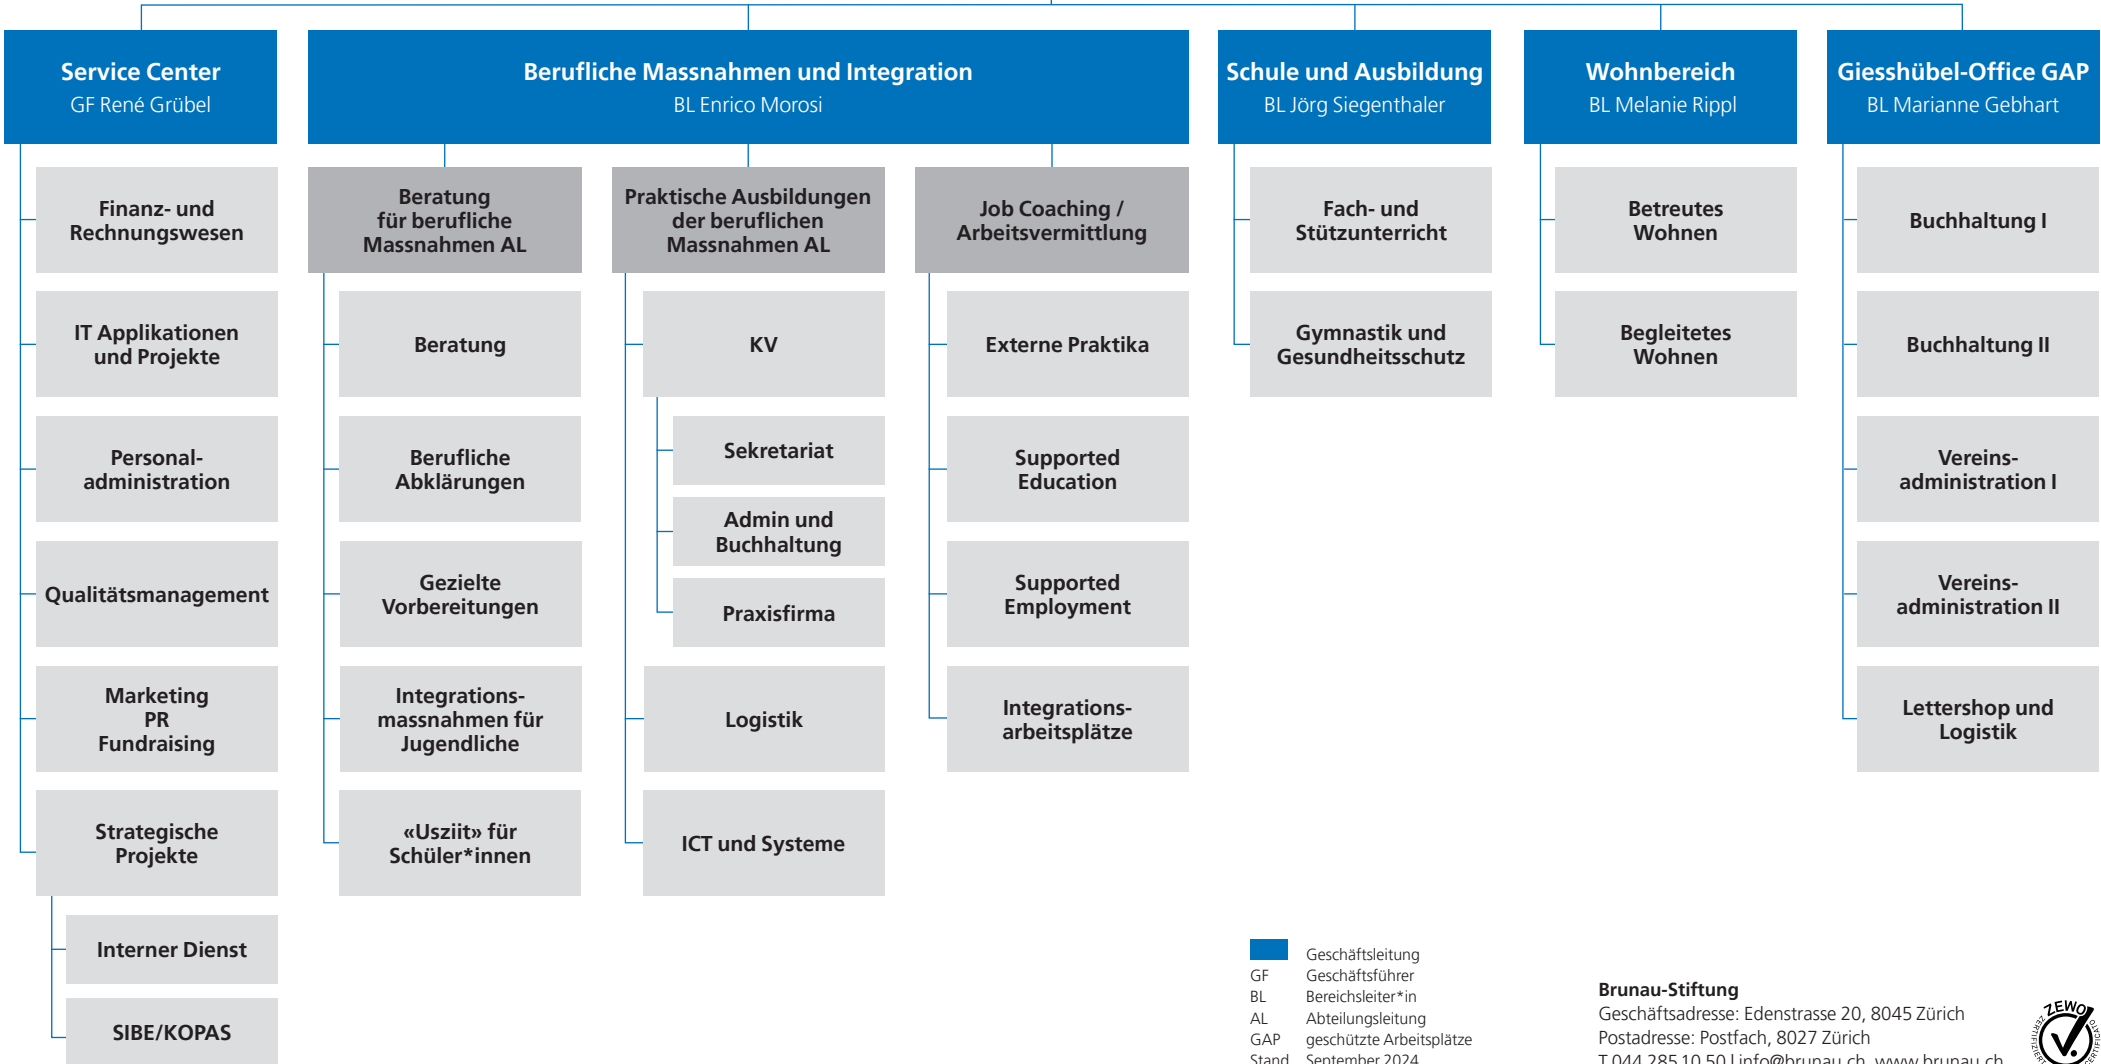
Service Center
GF René Grübel

Berufliche Massnahmen und Integration
BL Enrico Morosi

Schule und Ausbildung
BL Jörg Siegenthaler

Wohnbereich
BL Melanie Rippl

Giesshübel-Office GAP
BL Marianne Gebhart

Finanz- und Rechnungswesen

IT Applikationen und Projekte

Personal-administration

Qualitätsmanagement

Marketing
PR
Fundraising

Strategische Projekte

Interner Dienst

SIBE/KOPAS

Beratung für berufliche Massnahmen AL

Beratung

Berufliche Abklärungen

Gezielte Vorbereitungen

Integrations-massnahmen für Jugendliche

«Usziit» für Schüler*innen

Praktische Ausbildungen der beruflichen Massnahmen AL

KV

Sekretariat

Admin und Buchhaltung

Praxisfirma

Logistik

ICT und Systeme

Job Coaching / Arbeitsvermittlung

Externe Praktika

Supported Education

Supported Employment

Integrations-arbeitsplätze

Fach- und Stützunterricht

Gymnastik und Gesundheitsschutz

Betreutes Wohnen

Begleitetes Wohnen

Buchhaltung I

Buchhaltung II

Vereins-administration I

Vereins-administration II

Lettershop und Logistik

Geschäftsleitung
GF Geschäftsführer
BL Bereichsleiter*in
AL Abteilungsleitung
GAP geschützte Arbeitsplätze
Stand September 2024

Brunau-Stiftung
Geschäftsadresse: Edenstrasse 20, 8045 Zürich
Postadresse: Postfach, 8027 Zürich
T 044 285 10 50 | info@brunau.ch www.brunau.ch

ZEWO